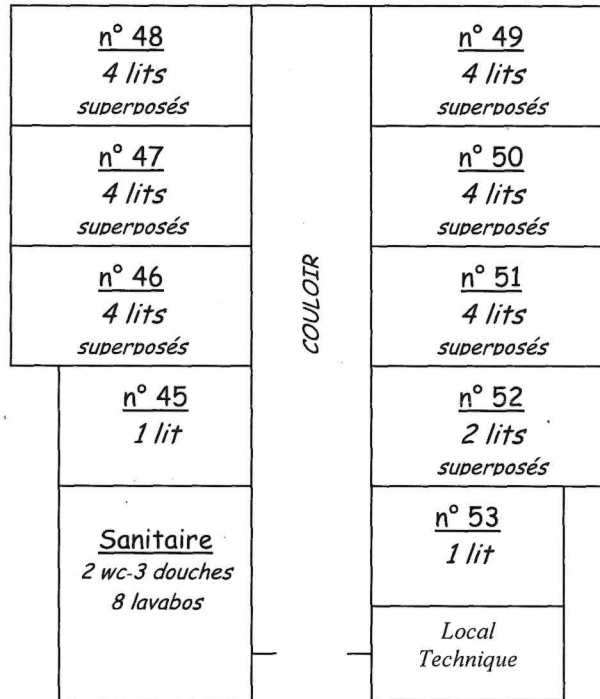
n° 48
4 lits
superposés

n° 47
4 lits
superposés

n° 46
4 lits
superposés

n° 45
1 lit

Sanitaire
2 wc-3 douches
8 lavabos

COULOIR

n° 49
4 lits
superposés

n° 50
4 lits
superposés

n° 51
4 lits
superposés

n° 52
2 lits
superposés

n° 53
1 lit

Local
Technique